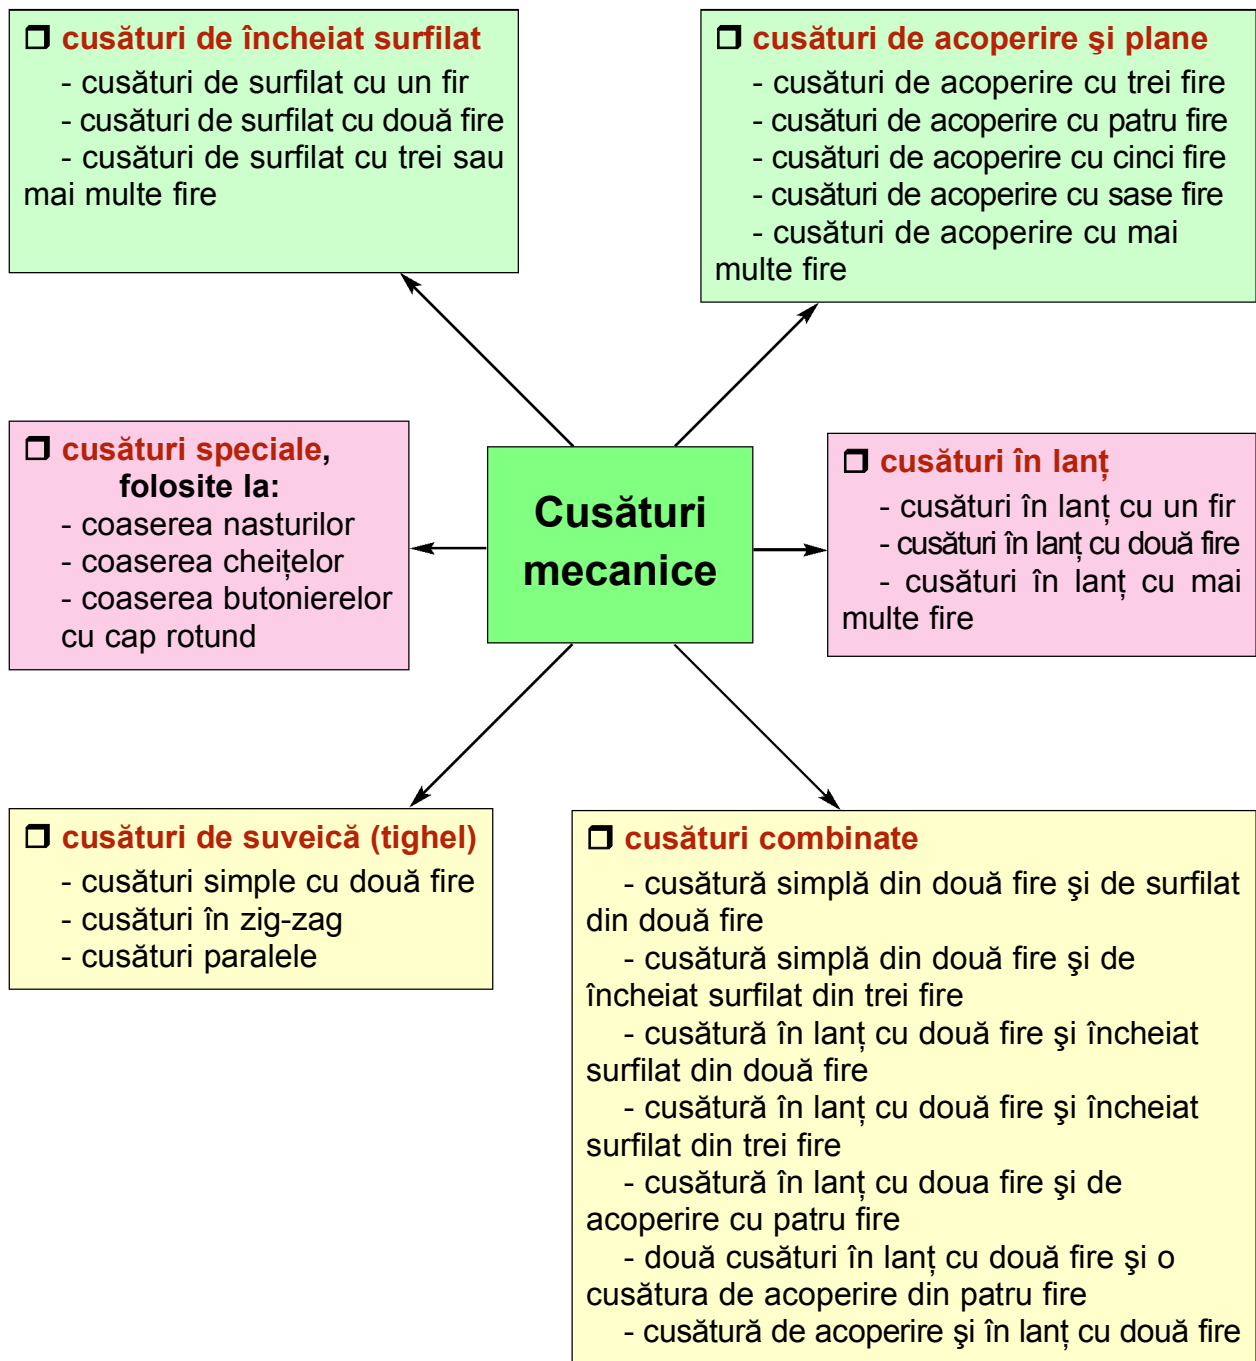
❒ cusături de încheiat surfilat
- cusături de surfilat cu un fir
- cusături de surfilat cu două fire
- cusături de surfilat cu trei sau mai multe fire

❒ cusături de acoperire şi plane
- cusături de acoperire cu trei fire
- cusături de acoperire cu patru fire
- cusături de acoperire cu cinci fire
- cusături de acoperire cu sase fire
- cusături de acoperire cu mai multe fire

❒ cusături speciale, folosite la:
- coaserea nasturilor
- coaserea cheițelor
- coaserea butonierelor cu cap rotund

Cusături mecanice

❒ cusături în lanț
- cusături în lanț cu un fir
- cusături în lanț cu două fire
- cusături în lanț cu mai multe fire

❒ cusături de suveică (tighel)
- cusături simple cu două fire
- cusături în zig-zag
- cusături paralele

❒ cusături combinate
- cusătură simplă din două fire şi de surfilat din două fire
- cusătură simplă din două fire şi de încheiat surfilat din trei fire
- cusătură în lanț cu două fire şi încheiat surfilat din două fire
- cusătură în lanț cu două fire şi încheiat surfilat din trei fire
- cusătură în lanț cu doua fire şi de acoperire cu patru fire
- două cusături în lanț cu două fire şi o cusătura de acoperire din patru fire
- cusătură de acoperire şi în lanț cu două fire